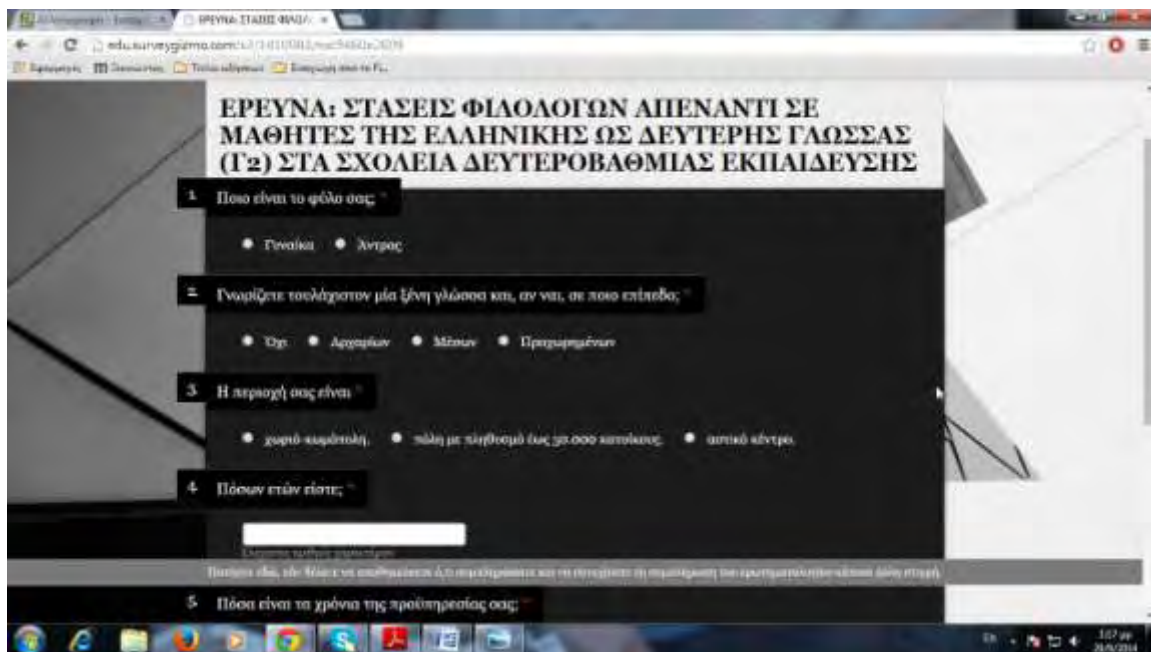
ΕΡΕΥΝΑ: ΣΤΑΣΕΙΣ ΦΙΛΟΛ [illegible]
edu.surveygizmo.com/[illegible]

ΕΡΕΥΝΑ: ΣΤΑΣΕΙΣ ΦΙΛΟΛΟΓΩΝ ΑΠΕΝΑΝΤΙ ΣΕ ΜΑΘΗΤΕΣ ΤΗΣ ΕΛΛΗΝΙΚΗΣ ΩΣ ΔΕΥΤΕΡΗΣ ΓΛΩΣΣΑΣ (Γ2) ΣΤΑ ΣΧΟΛΕΙΑ ΔΕΥΤΕΡΟΒΑΘΜΙΑΣ ΕΚΠΑΙΔΕΥΣΗΣ

1 Ποιο είναι το φύλο σας; *

Γυναίκα Άντρας

2 Γνωρίζετε τουλάχιστον μία ξένη γλώσσα και, αν ναι, σε ποιο επίπεδο; *

Όχι Αρχαρίων Μέσων Προχωρημένων

3 Η περιοχή σας είναι *

χωριό-κωμόπολη πόλη με πληθυσμό έως 50.000 κατοίκους αστικό κέντρο

4 Πόσων ετών είστε; *

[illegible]

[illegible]

5 Πόσα είναι τα χρόνια της προϋπηρεσίας σας; *